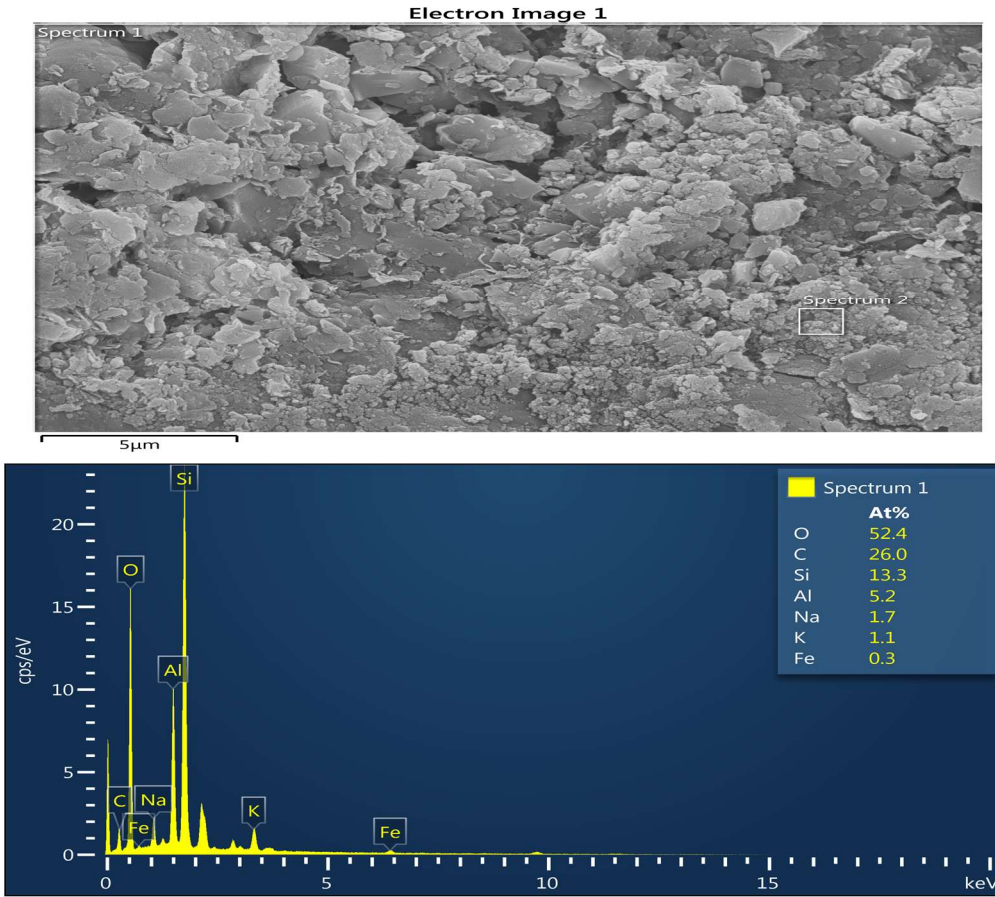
Electron Image 1

Spectrum 1

Spectrum 2

5μm

Spectrum 1

|  | At% |
|---|---|
| O | 52.4 |
| C | 26.0 |
| Si | 13.3 |
| Al | 5.2 |
| Na | 1.7 |
| K | 1.1 |
| Fe | 0.3 |

cps/eV

20

15

10

5

0

Si

O

Al

C

Na

Fe

K

Fe

0

5

10

15

keV